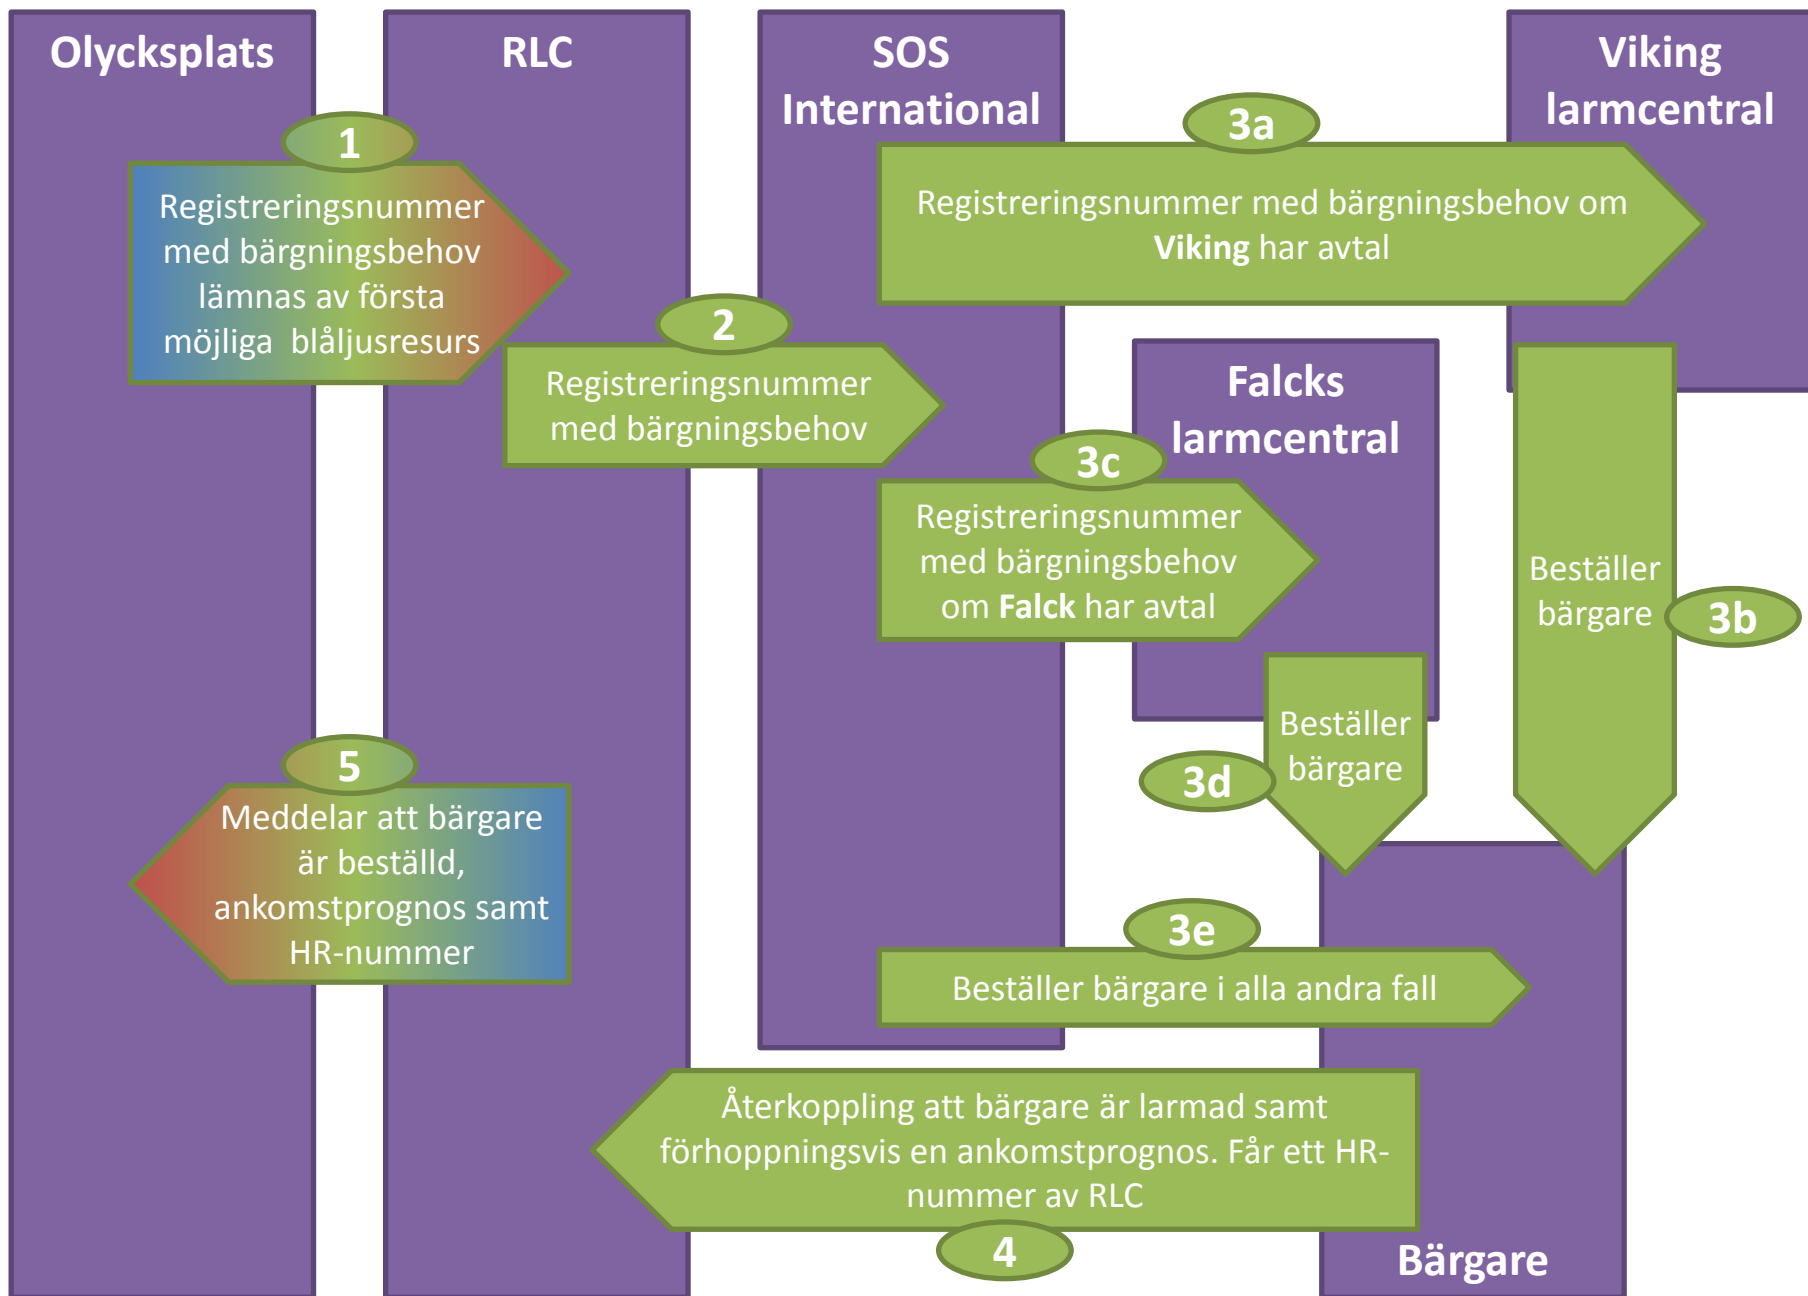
Olycksplats

RLC

SOS International

Viking larmcentral

1

Registreringsnummer med bärgningsbehov lämnas av första möjliga blåljusresurs

3a

Registreringsnummer med bärgningsbehov om **Viking** har avtal

2

Registreringsnummer med bärgningsbehov

Falcks larmcentral

3c

Registreringsnummer med bärgningsbehov om **Falck** har avtal

Beställer bärgare

3b

Beställer bärgare

3d

5

Meddelar att bärgare är beställd, ankomstprognos samt HR-nummer

3e

Beställer bärgare i alla andra fall

Återkoppling att bärgare är larmad samt förhoppningsvis en ankomstprognos. Får ett HR-nummer av RLC

4

Bärgare